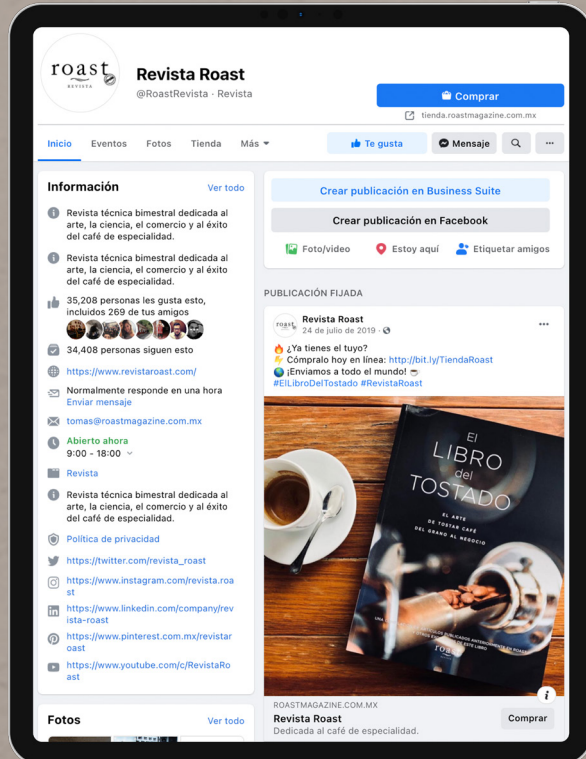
roast
REVISTA

Revista Roast
@RoastRevista · Revista

Comprar
tienda.roastmagazine.com.mx

Inicio Eventos Fotos Tienda Más

Te gusta Mensaje ...

Información
Ver todo

Revista técnica bimestral dedicada al arte, la ciencia, el comercio y al éxito del café de especialidad.

Revista técnica bimestral dedicada al arte, la ciencia, el comercio y al éxito del café de especialidad.

35,208 personas les gusta esto, incluidos 269 de tus amigos

34,408 personas siguen esto

https://www.revistaroast.com/

Normalmente responde en una hora
Enviar mensaje

tomas@roastmagazine.com.mx

Abierto ahora
9:00 - 18:00

Revista

Revista técnica bimestral dedicada al arte, la ciencia, el comercio y al éxito del café de especialidad.

Política de privacidad

https://twitter.com/revista_roast

https://www.instagram.com/revista.roast

https://www.linkedin.com/company/revista-roast

https://www.pinterest.com.mx/revistaroast

https://www.youtube.com/c/RevistaRoast

Fotos
Ver todo

Crear publicación en Business Suite

Crear publicación en Facebook

Foto/video Estoy aquí Etiquetar amigos

PUBLICACIÓN FIJADA

Revista Roast
24 de julio de 2019 ·

🔥 ¿Ya tienes el tuyo?
👉 Cómpralo hoy en línea: http://bit.ly/TiendaRoast
🌎 ¡Enviamos a todo el mundo! ☕
#ElLibroDelTostado #RevistaRoast

EL LIBRO del TOSTADO
EL ARTE DE TOSTAR CAFÉ DEL GRANO AL NEGOCIO

ROASTMAGAZINE.COM.MX
Revista Roast
Dedicada al café de especialidad.
Comprar